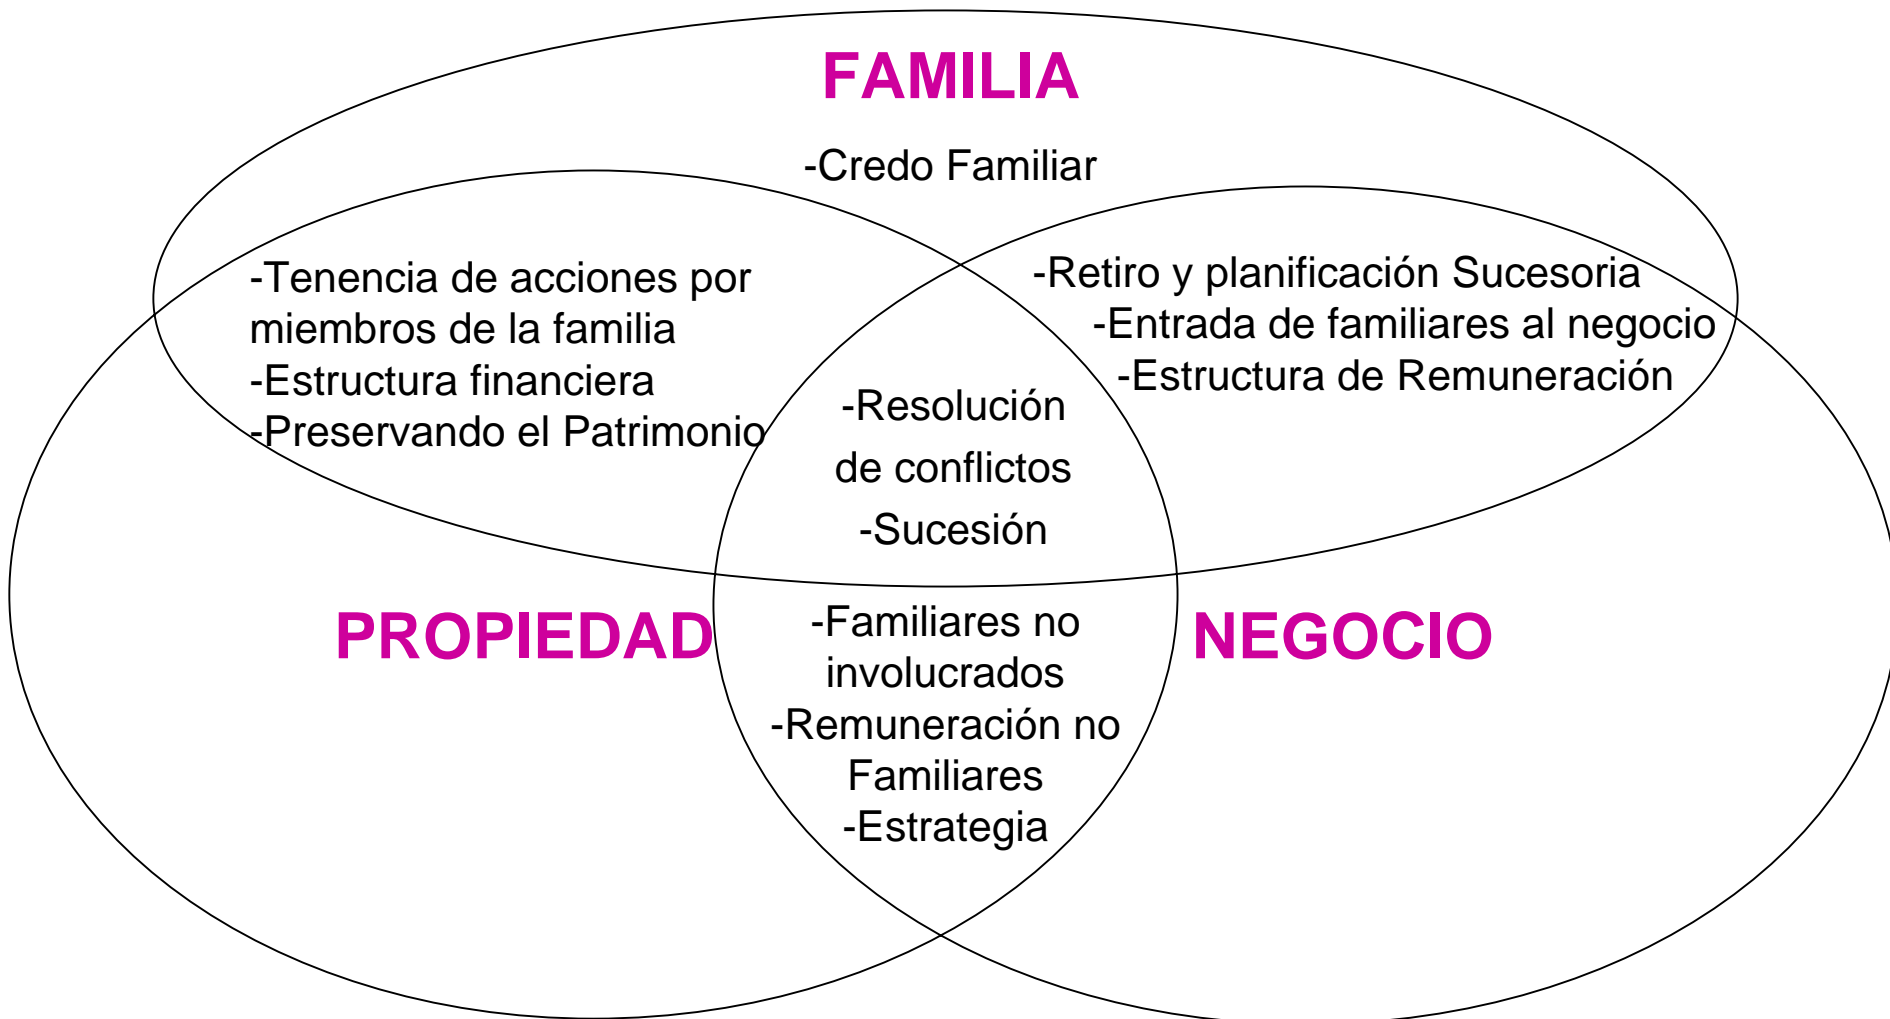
FAMILIA

-Credo Familiar

-Tenencia de acciones por miembros de la familia
-Estructura financiera
-Preservando el Patrimonio

-Retiro y planificación Sucesoria
-Entrada de familiares al negocio
-Estructura de Remuneración

-Resolución de conflictos
-Sucesión

PROPIEDAD

-Familiares no involucrados
-Remuneración no Familiares
-Estrategia

NEGOCIO